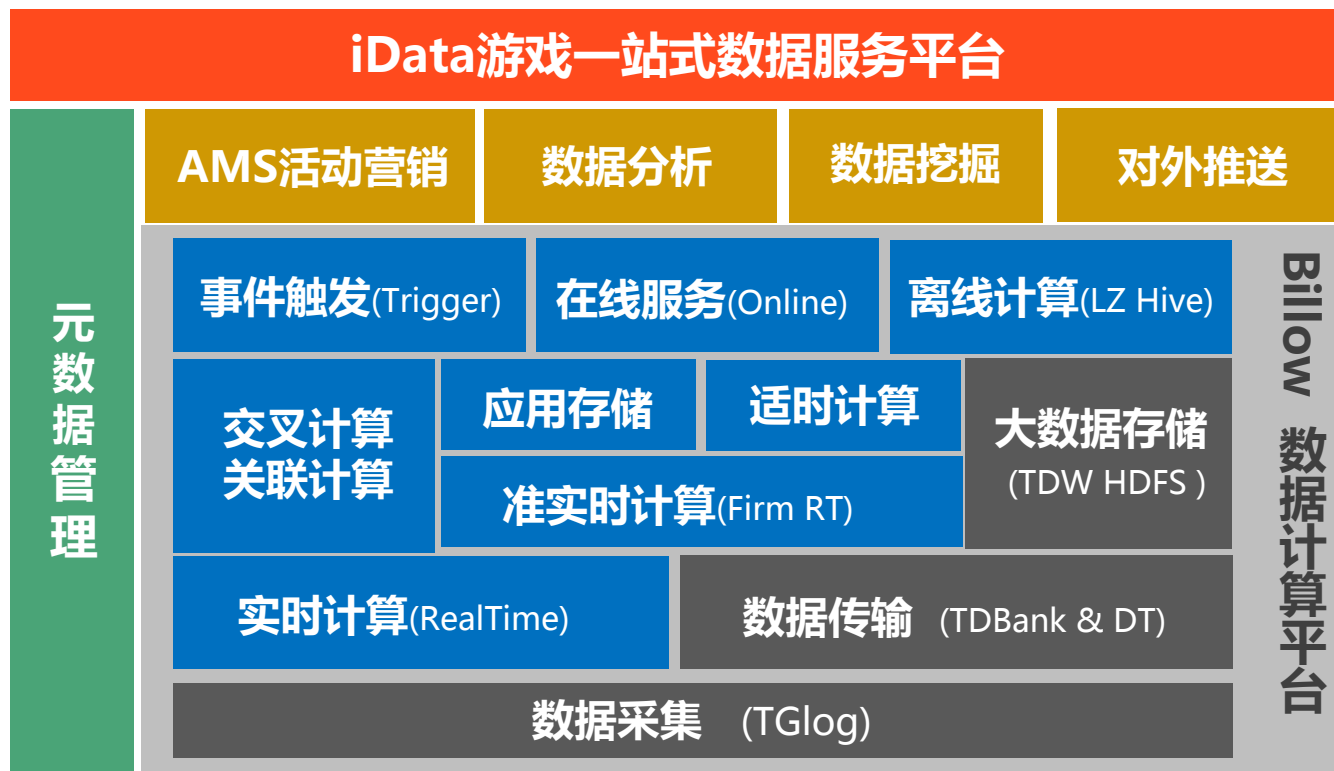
iData游戏一站式数据服务平台

元数据管理

AMS活动营销

数据分析

数据挖掘

对外推送

事件触发(Trigger)

在线服务(Online)

离线计算(LZ Hive)

Billow 数据计算平台

交叉计算
关联计算

应用存储

适时计算

大数据存储
(TDW HDFS )

准实时计算(Firm RT)

实时计算(RealTime)

数据传输 (TDBank & DT)

数据采集 (TGlog)